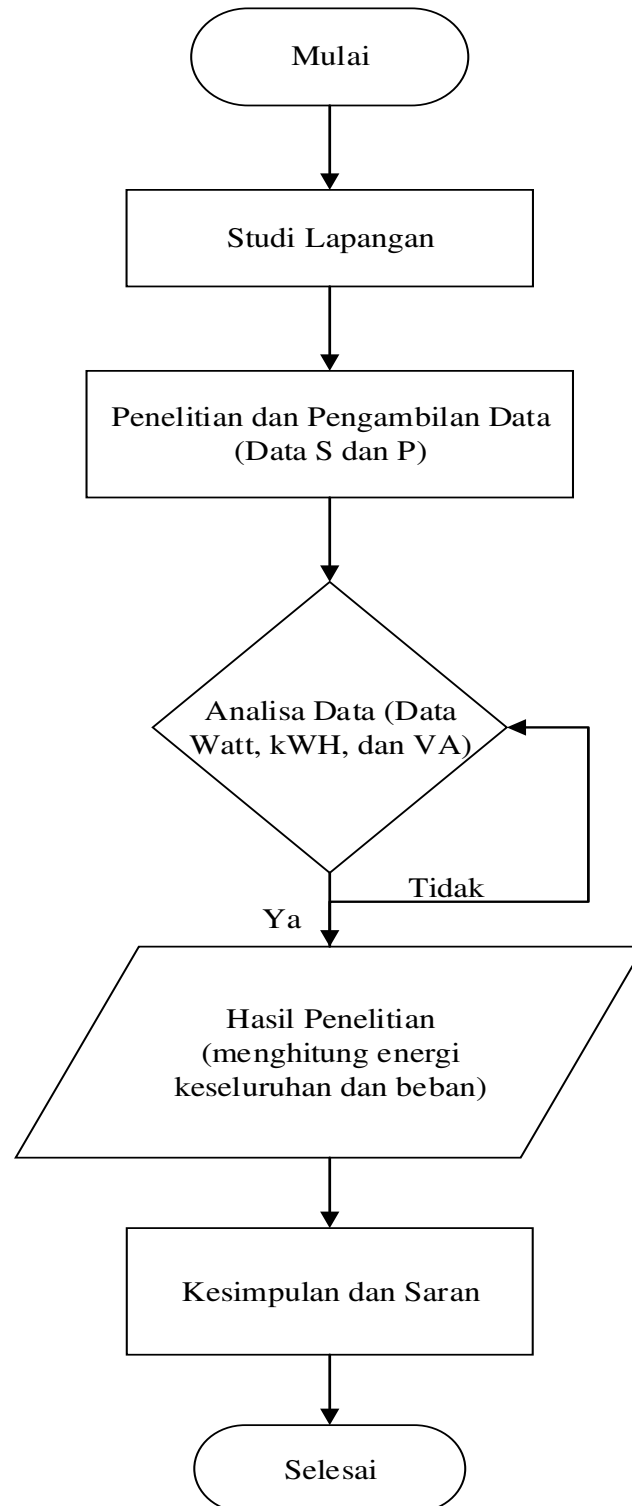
Mulai

Studi Lapangan

Penelitian dan Pengambilan Data (Data S dan P)

Analisa Data (Data Watt, kWH, dan VA)

Tidak

Ya

Hasil Penelitian (menghitung energi keseluruhan dan beban)

Kesimpulan dan Saran

Selesai